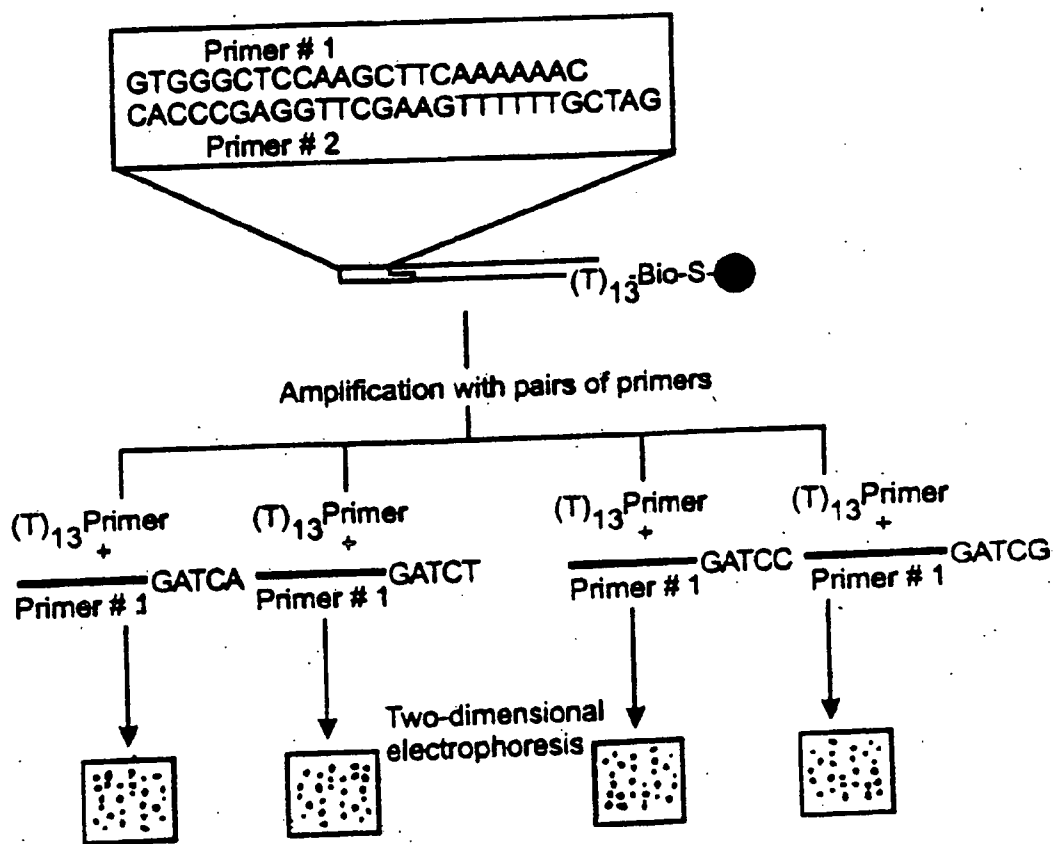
Primer # 1
GTGGGCTCCAAGCTTCAAAAAAC
CACCCGAGGTTCGAAGTTTTTTGCTAG
Primer # 2

$(T)_{13}$-Bio-S-

Amplification with pairs of primers

$(T)_{13}$Primer
+
GATCA
Primer # 1

$(T)_{13}$Primer
+
GATCT
Primer # 1

$(T)_{13}$Primer
+
GATCC
Primer # 1

$(T)_{13}$Primer
+
GATCG
Primer # 1

Two-dimensional electrophoresis